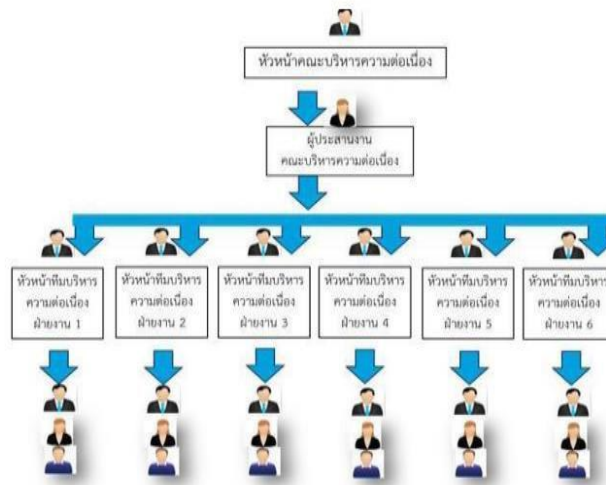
หัวหน้าคณะบริหารความต่อเนื่อง

ผู้ประสานงาน
คณะบริหารความต่อเนื่อง

หัวหน้าทีมบริหาร
ความต่อเนื่อง
ฝ่ายงาน 1

หัวหน้าทีมบริหาร
ความต่อเนื่อง
ฝ่ายงาน 2

หัวหน้าทีมบริหาร
ความต่อเนื่อง
ฝ่ายงาน 3

หัวหน้าทีมบริหาร
ความต่อเนื่อง
ฝ่ายงาน 4

หัวหน้าทีมบริหาร
ความต่อเนื่อง
ฝ่ายงาน 5

หัวหน้าทีมบริหาร
ความต่อเนื่อง
ฝ่ายงาน 6